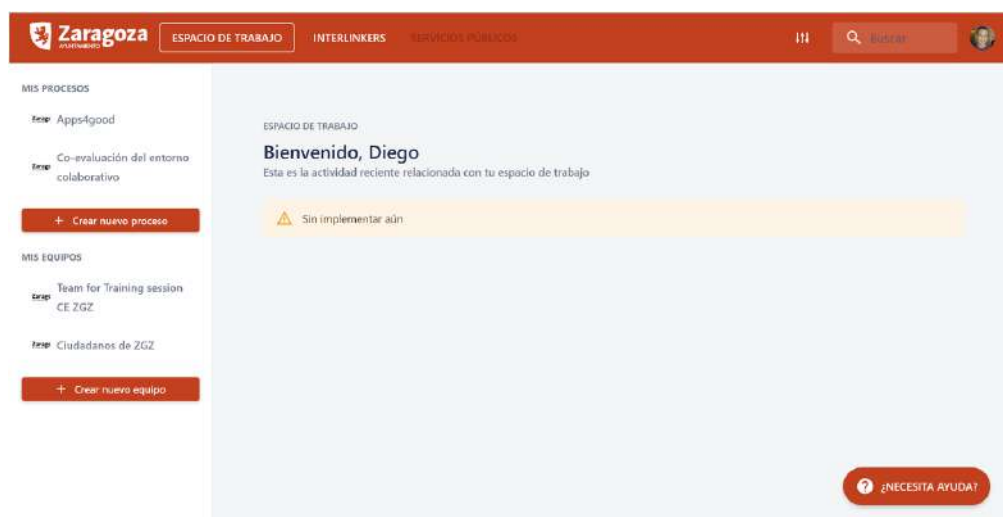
Zaragoza
AYUNTAMIENTO

ESPACIO DE TRABAJO

INTERLINKERS

SERVICIOS PÚBLICOS

Buscar

MIS PROCESOS

Apps4good

Co-evaluación del entorno colaborativo

+ Crear nuevo proceso

MIS EQUIPOS

Team for Training session CE ZGZ

Ciudadanos de ZGZ

+ Crear nuevo equipo

ESPACIO DE TRABAJO

Bienvenido, Diego

Esta es la actividad reciente relacionada con tu espacio de trabajo

Sin implementar aún

¿NECESITA AYUDA?